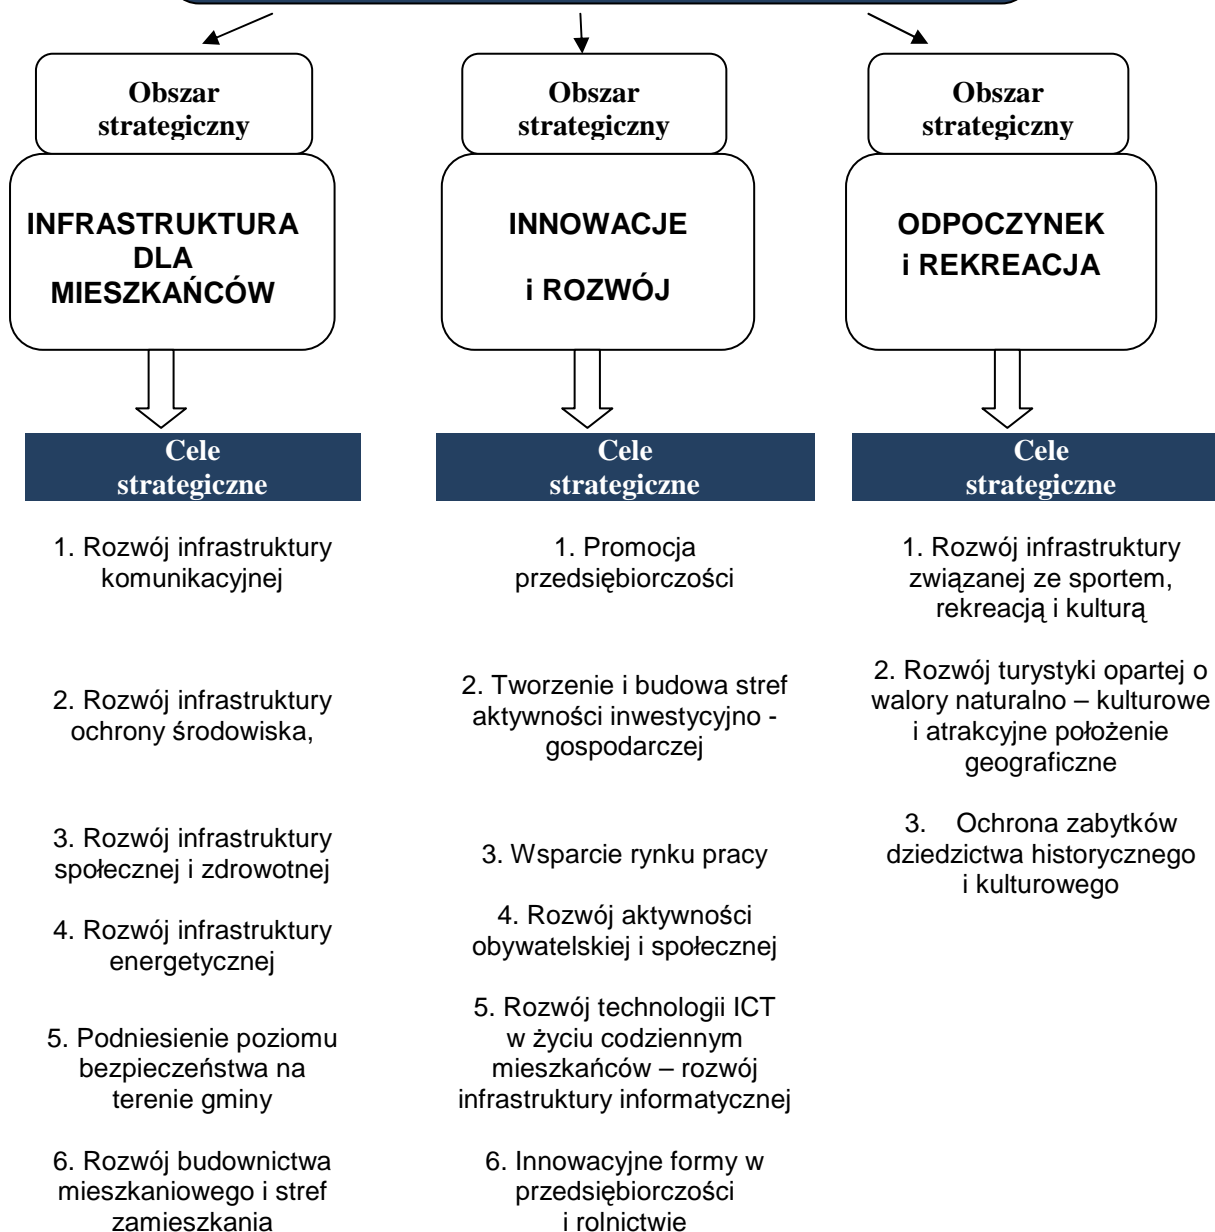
Obszar strategiczny

INFRASTRUKTURA DLA MIESZKAŃCÓW

Cele strategiczne

1. Rozwój infrastruktury komunikacyjnej

2. Rozwój infrastruktury ochrony środowiska,

3. Rozwój infrastruktury społecznej i zdrowotnej

4. Rozwój infrastruktury energetycznej

5. Podniesienie poziomu bezpieczeństwa na terenie gminy

6. Rozwój budownictwa mieszkaniowego i stref zamieszkania

Obszar strategiczny

INNOWACJE

i ROZWÓJ

Cele strategiczne

1. Promocja przedsiębiorczości

2. Tworzenie i budowa stref aktywności inwestycyjno - gospodarczej

3. Wsparcie rynku pracy

4. Rozwój aktywności obywatelskiej i społecznej

5. Rozwój technologii ICT w życiu codziennym mieszkańców – rozwój infrastruktury informatycznej

6. Innowacyjne formy w przedsiębiorczości i rolnictwie

Obszar strategiczny

ODPOCZYNEK i REKREACJA

Cele strategiczne

1. Rozwój infrastruktury związanej ze sportem, rekreacją i kulturą

2. Rozwój turystyki opartej o walory naturalno – kulturowe i atrakcyjne położenie geograficzne

3. Ochrona zabytków dziedzictwa historycznego i kulturowego